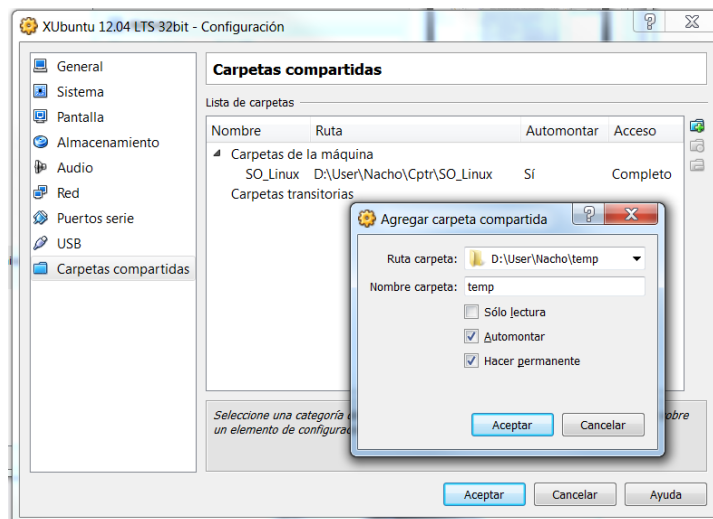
XUbuntu 12.04 LTS 32bit - Configuración

?

General
Sistema
Pantalla
Almacenamiento
Audio
Red
Puertos serie
USB
Carpetas compartidas

Carpetas compartidas

Lista de carpetas

| Nombre | Ruta | Automontar | Acceso |
|---|---|---|---|
| Carpetas de la máquina | | | |
| SO_Linux | D:\User\Nacho\Cptr\SO_Linux | Sí | Completo |
| Carpetas transitorias | | | |

Agregar carpeta compartida

?

Ruta carpeta: D:\User\Nacho\temp

Nombre carpeta: temp

Sólo lectura

Automontar

Hacer permanente

Aceptar Cancelar

Seleccione una categoría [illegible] un elemento de configurac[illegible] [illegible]obre

Aceptar Cancelar Ayuda